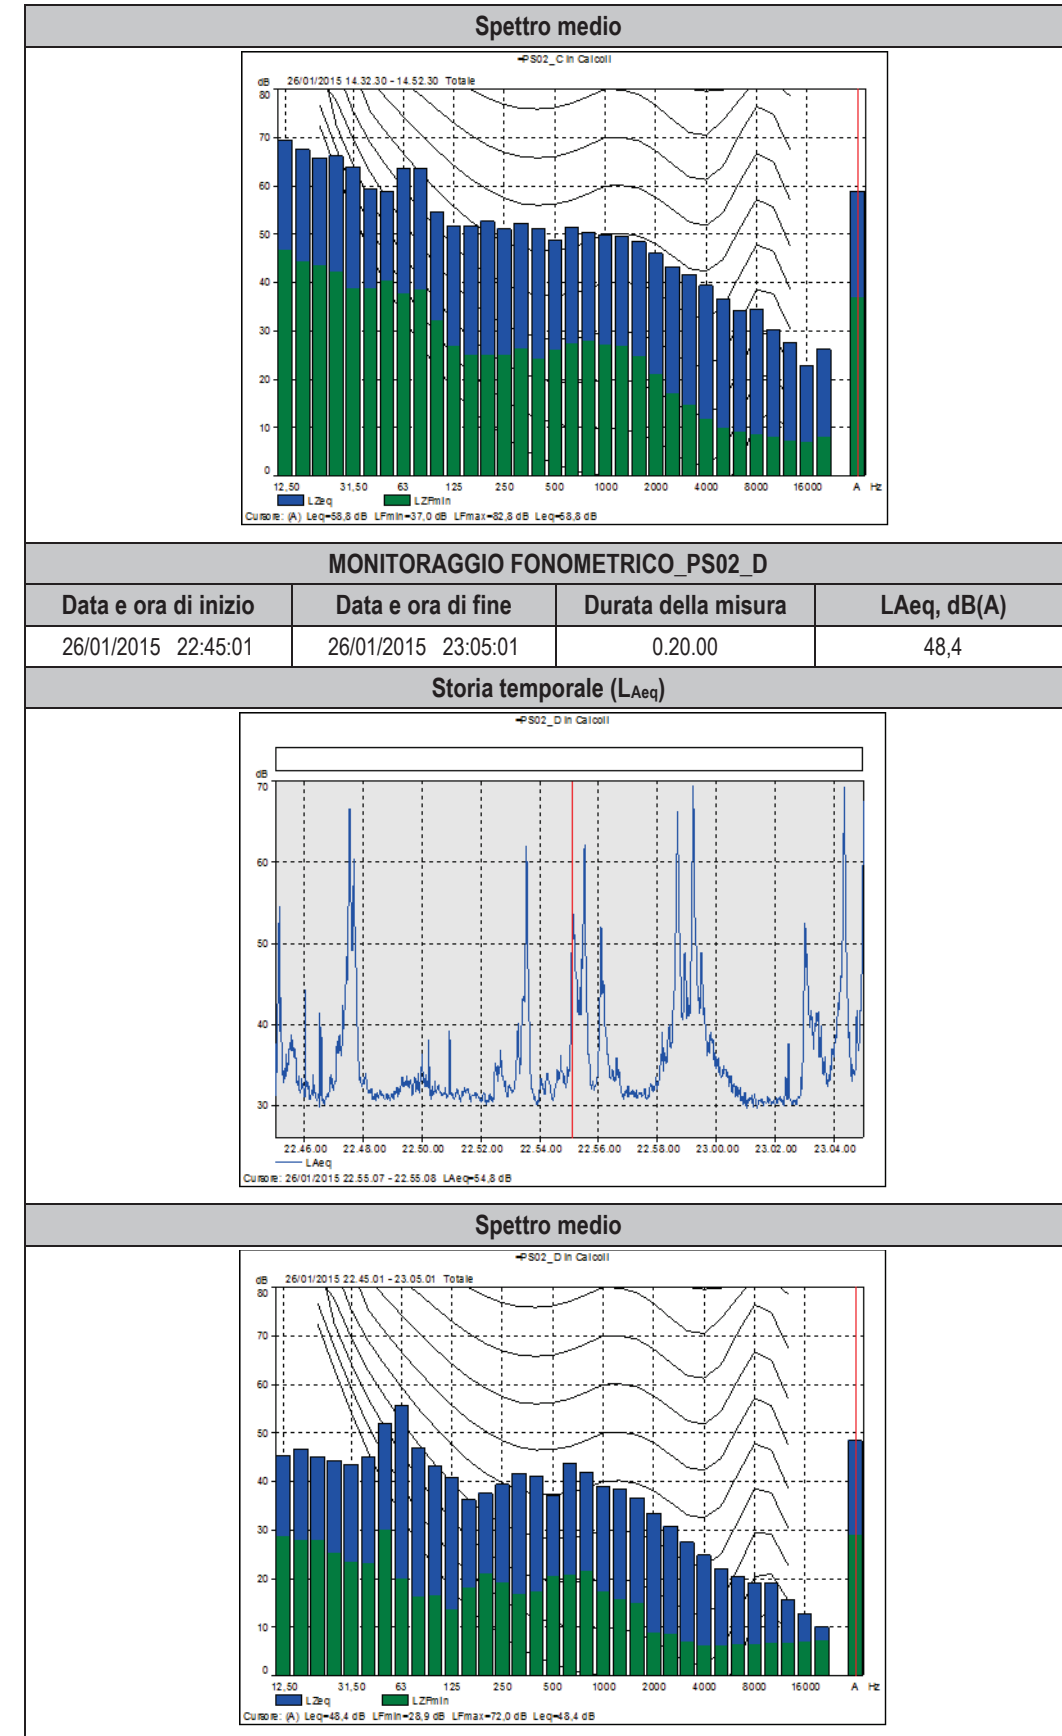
Spettro medio

PS02_C in Calcoli

dB 26/01/2015 14.32.30 - 14.52.30 Totale

80
70
60
50
40
30
20
10
0

12,50 31,50 63 125 250 500 1000 2000 4000 8000 16000 A Hz

LZeq LZFmin

Cursore: (A) Leq=58,8 dB LFmin=37,0 dB LFmax=82,8 dB Leq=58,8 dB

MONITORAGGIO FONOMETRICO_PS02_D

| Data e ora di inizio | Data e ora di fine | Durata della misura | LAeq, dB(A) |
|---|---|---|---|
| 26/01/2015 22:45:01 | 26/01/2015 23:05:01 | 0.20.00 | 48,4 |

Storia temporale ($L_{Aeq}$)

PS02_D in Calcoli

dB
70
60
50
40
30

22.46.00 22.48.00 22.50.00 22.52.00 22.54.00 22.56.00 22.58.00 23.00.00 23.02.00 23.04.00

LAeq

Cursore: 26/01/2015 22.55.07 - 22.55.08 LAeq=54,8 dB

Spettro medio

PS02_D in Calcoli

dB 26/01/2015 22.45.01 - 23.05.01 Totale

80
70
60
50
40
30
20
10
0

12,50 31,50 63 125 250 500 1000 2000 4000 8000 16000 A Hz

LZeq LZFmin

Cursore: (A) Leq=48,4 dB LFmin=28,9 dB LFmax=72,0 dB Leq=48,4 dB